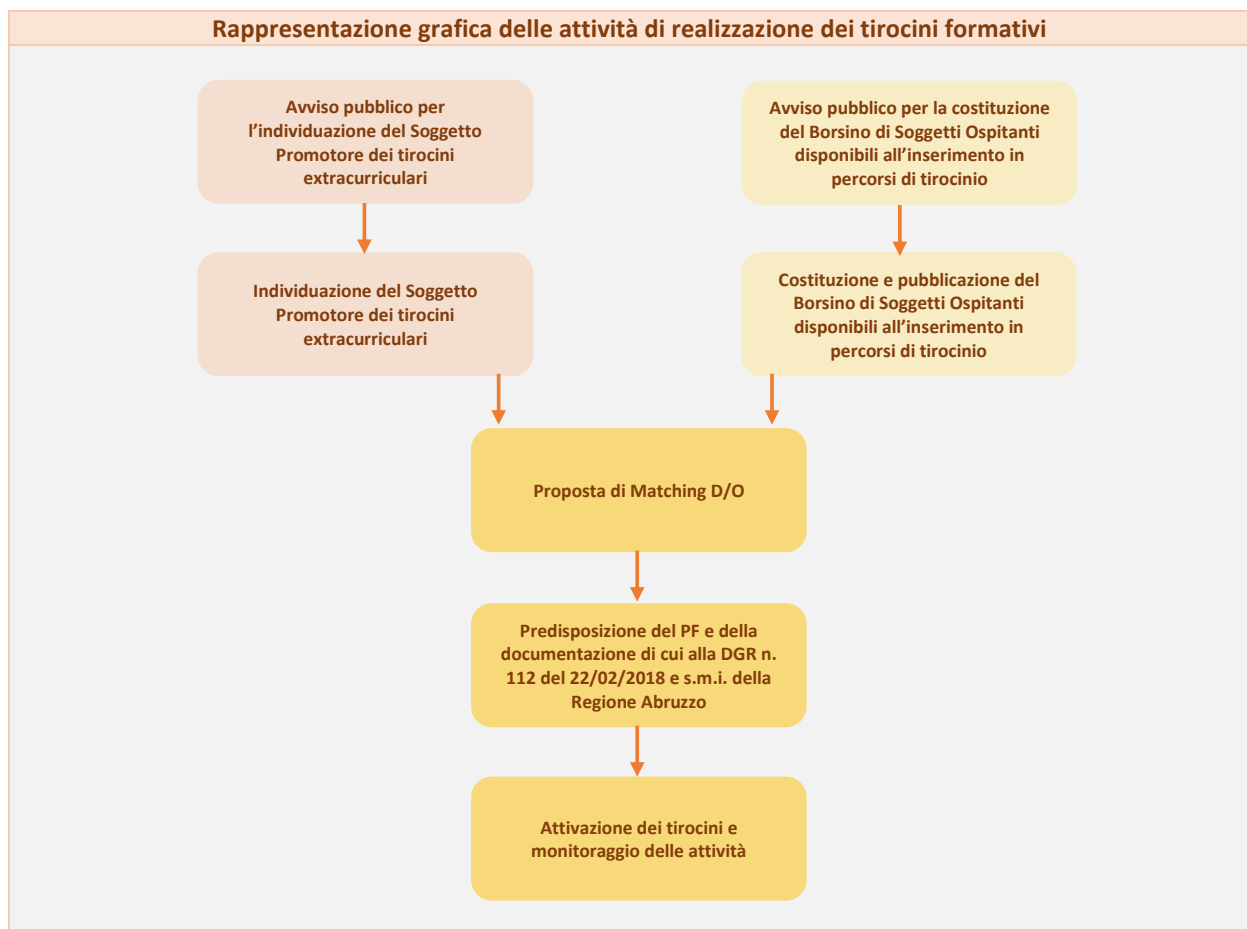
Rappresentazione grafica delle attività di realizzazione dei tirocini formativi

Avviso pubblico per l'individuazione del Soggetto Promotore dei tirocini extracurriculari

Individuazione del Soggetto Promotore dei tirocini extracurriculari

Avviso pubblico per la costituzione del Borsino di Soggetti Ospitanti disponibili all'inserimento in percorsi di tirocinio

Costituzione e pubblicazione del Borsino di Soggetti Ospitanti disponibili all'inserimento in percorsi di tirocinio

Proposta di Matching D/O

Predisposizione del PF e della documentazione di cui alla DGR n. 112 del 22/02/2018 e s.m.i. della Regione Abruzzo

Attivazione dei tirocini e monitoraggio delle attività